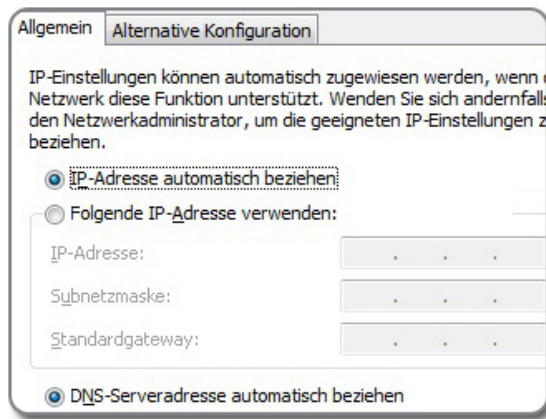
Allgemein | Alternative Konfiguration

IP-Einstellungen können automatisch zugewiesen werden, wenn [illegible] Netzwerk diese Funktion unterstützt. Wenden Sie sich andernfalls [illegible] den Netzwerkadministrator, um die geeigneten IP-Einstellungen z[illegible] beziehen.

IP-Adresse automatisch beziehen

Folgende IP-Adresse verwenden:

IP-Adresse: . . .

Subnetzmaske: . . .

Standardgateway: . . .

DNS-Serveradresse automatisch beziehen